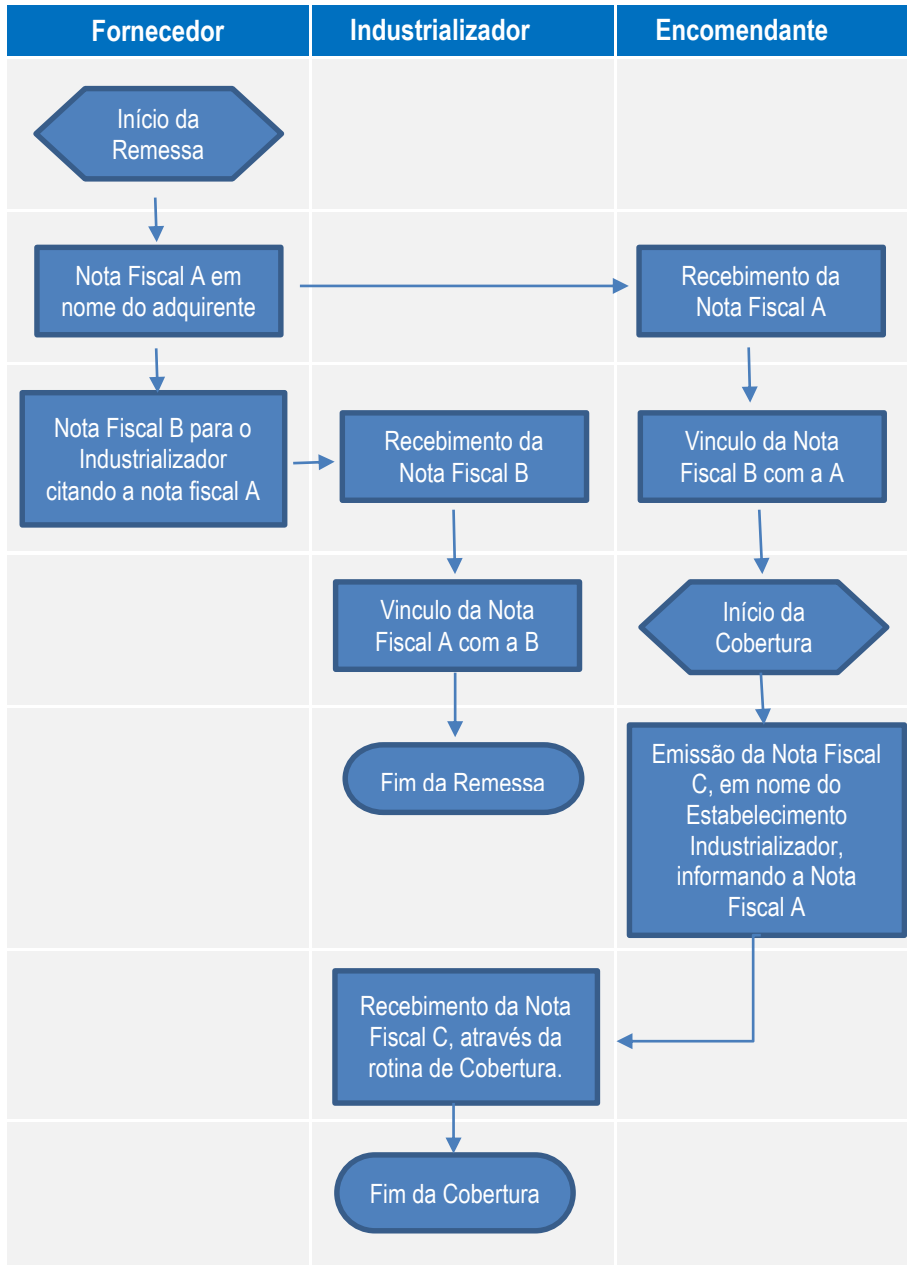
| Fornecedor | Industrializador | Encomendante |
|---|---|---|

Início da Remessa

Nota Fiscal A em nome do adquirente

Recebimento da Nota Fiscal A

Nota Fiscal B para o Industrializador citando a nota fiscal A

Recebimento da Nota Fiscal B

Vinculo da Nota Fiscal B com a A

Vinculo da Nota Fiscal A com a B

Início da Cobertura

Fim da Remessa

Emissão da Nota Fiscal C, em nome do Estabelecimento Industrializador, informando a Nota Fiscal A

Recebimento da Nota Fiscal C, através da rotina de Cobertura.

Fim da Cobertura